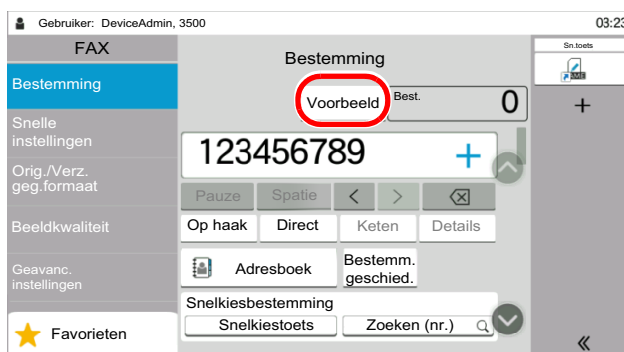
Gebruiker: DeviceAdmin, 3500

03:2

FAX

Bestemming

Snelle instellingen

Orig./Verz. geg.formaat

Beeldkwaliteit

Geavanc. instellingen

Favorieten

Bestemming

Voorbeeld

Best.

0

123456789

+

Pauze

Spatie

<

>

Op haak

Direct

Keten

Details

Adresboek

Bestemm. geschied.

Snelkiesbestemming

Snelkiestoets

Zoeken (nr.)

Sn.toets

+

«